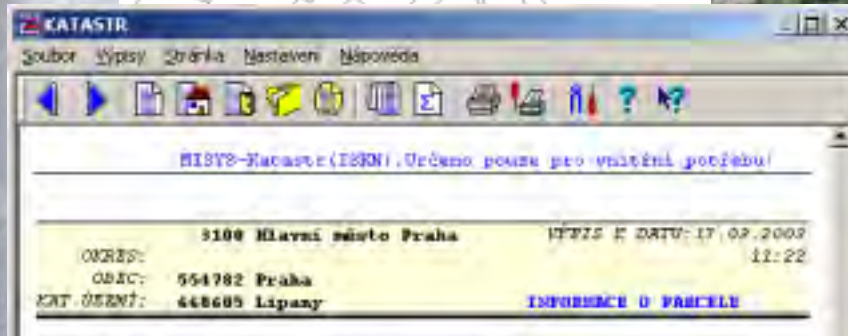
KATASTR

Soubor Výpisy Stránka Nastavení Nápověda

MISYS-Katastr(ISKN).Určeno pouze pro vnitřní potřebu!

3100 Hlavní město Praha

VÝPIS K DATU:17.03.2003 11:22

OKRES:

OBEC: 554782 Praha

KAT.ÚZEMÍ: 668605 Lipany

INFORMACE O PARCELE